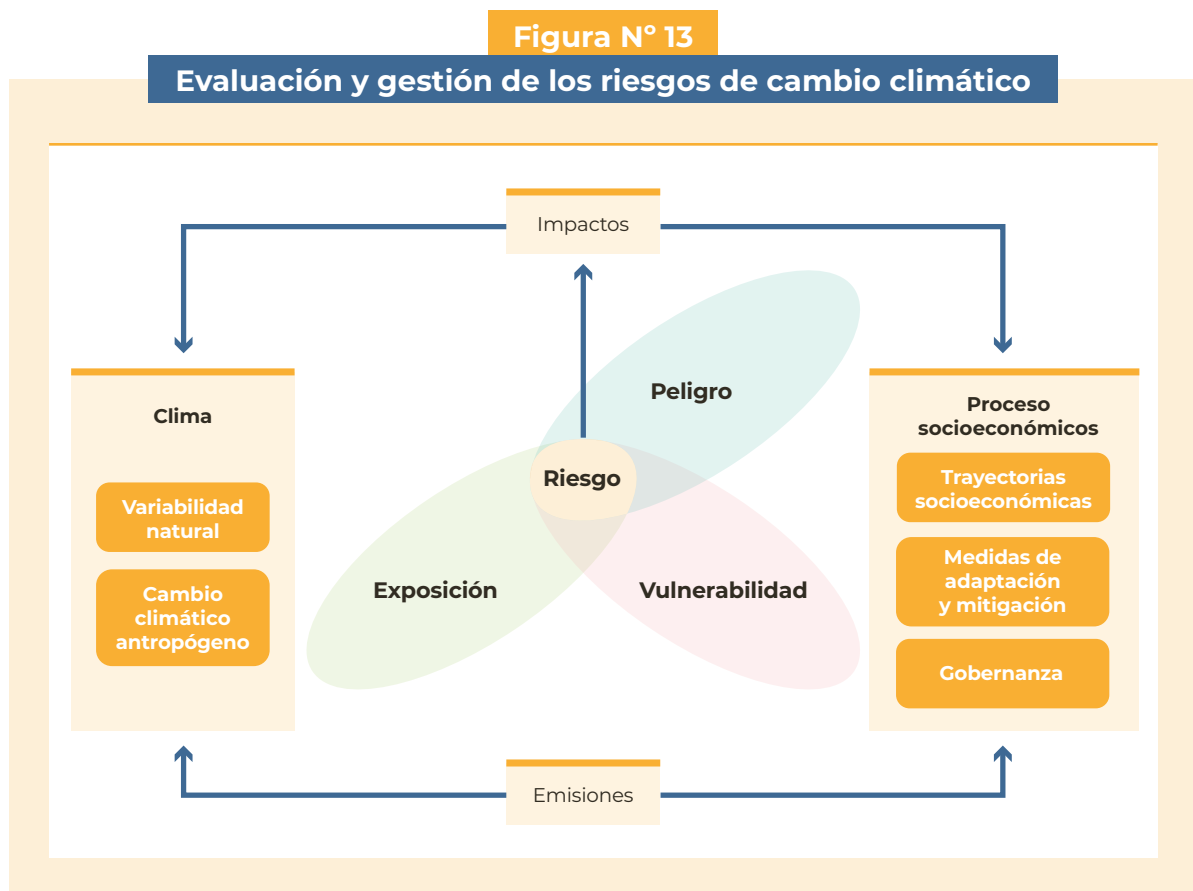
Figura N° 13

Evaluación y gestión de los riesgos de cambio climático

Impactos

Clima

Variabilidad natural

Cambio climático antropógeno

Peligro

Riesgo

Exposición

Vulnerabilidad

Proceso socioeconómicos

Trayectorias socioeconómicas

Medidas de adaptación y mitigación

Gobernanza

Emisiones